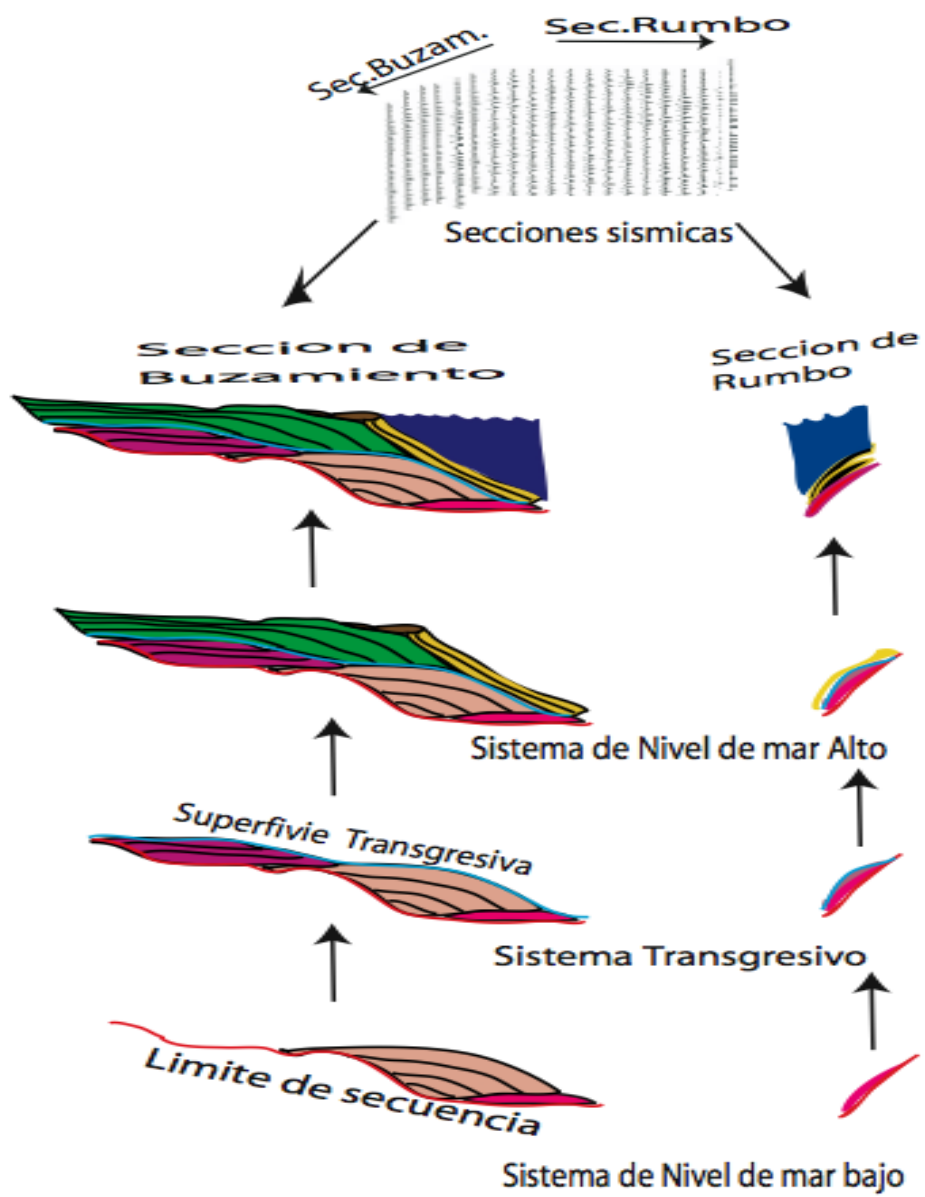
Sec.Rumbo

Sec.Buzam.

Secciones sismicas

Seccion de Buzamiento

Seccion de Rumbo

Sistema de Nivel de mar Alto

Superfivie Transgresiva

Sistema Transgresivo

Limite de secuencia

Sistema de Nivel de mar bajo